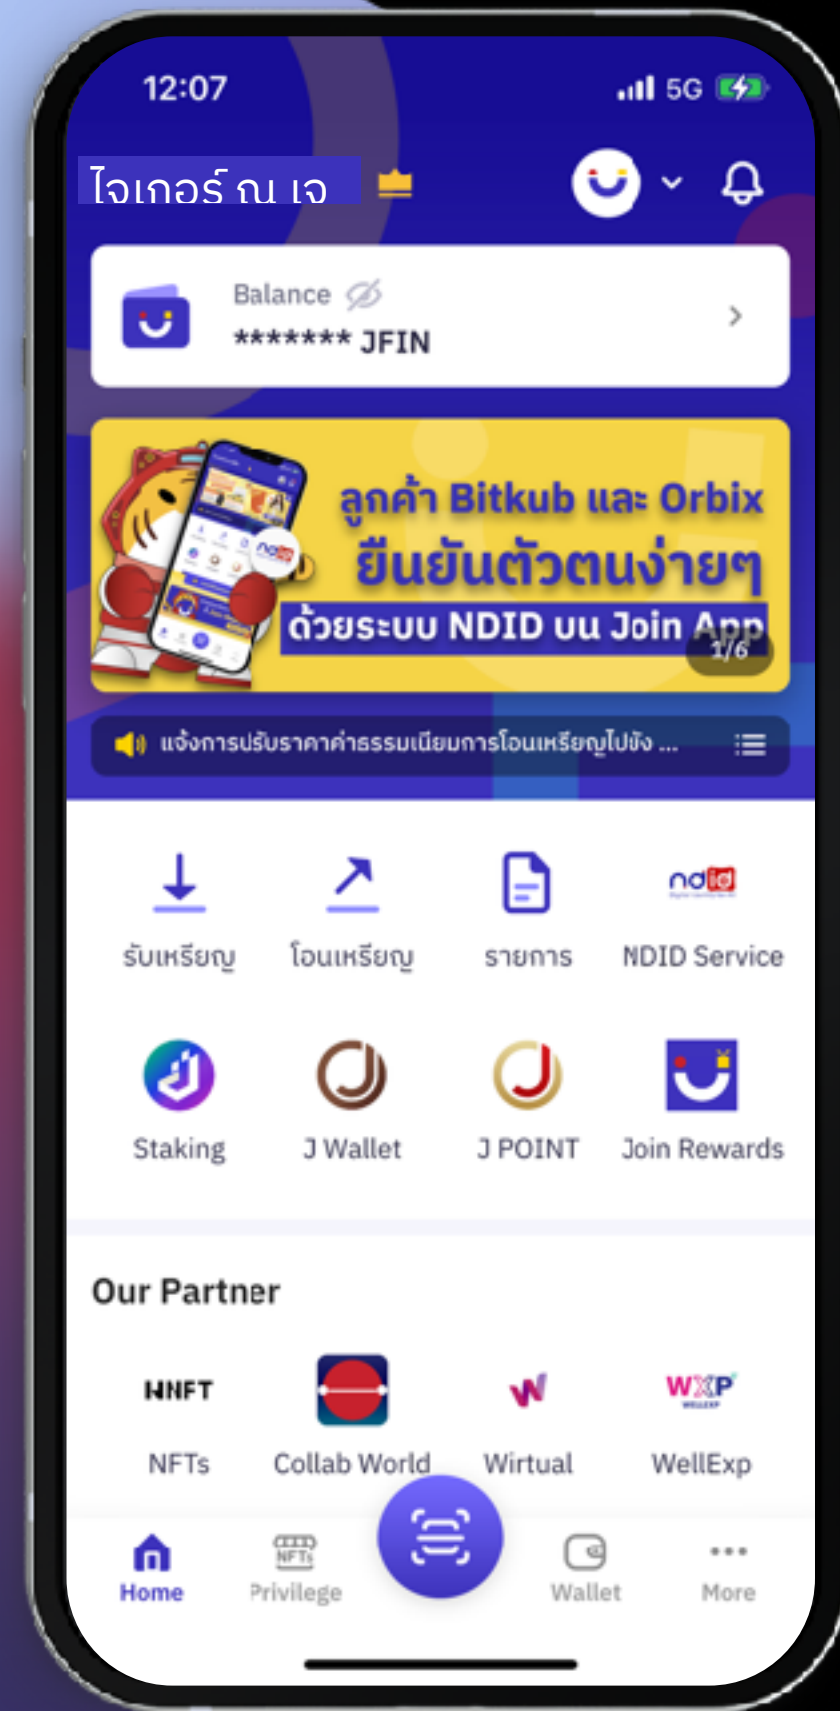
12:07
5G

ไจเกอร์ ณ เจ

Balance
******* JFIN

ลูกค้า Bitkub และ Orbix
ยืนยันตัวตนง่ายๆ
ด้วยระบบ NDID บน Join App
1/6

แจ้งการปรับราคาค่าธรรมเนียมการโอนเหรียญไปยัง ...

รับเหรียญ
โอนเหรียญ
รายการ
ndid
NDID Service

Staking
J Wallet
J POINT
Join Rewards

Our Partner

NNFT
NFTs
Collab World
Wirtual
WXP
WellExp

Home
NFTs
Privilege
Wallet
More